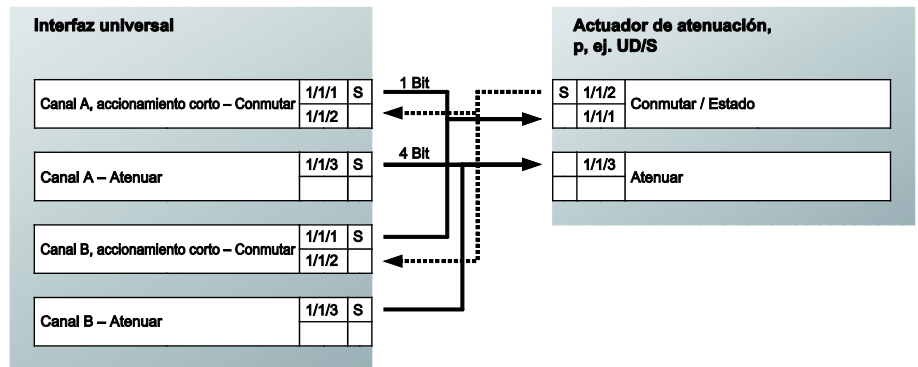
Interfaz universal

| Canal A, accionamiento corto – Conmutar | 1/1/1 | S |
|---|---|---|
| | 1/1/2 | |

| Canal A – Atenuar | 1/1/3 | S |
|---|---|---|
| | | |

| Canal B, accionamiento corto – Conmutar | 1/1/1 | S |
|---|---|---|
| | 1/1/2 | |

| Canal B – Atenuar | 1/1/3 | S |
|---|---|---|
| | | |

1 Bit

4 Bit

Actuador de atenuación, p, ej. UD/S

| S | 1/1/2 | Conmutar / Estado |
|---|---|---|
| | 1/1/1 | |

| | 1/1/3 | Atenuar |
|---|---|---|
| | | |